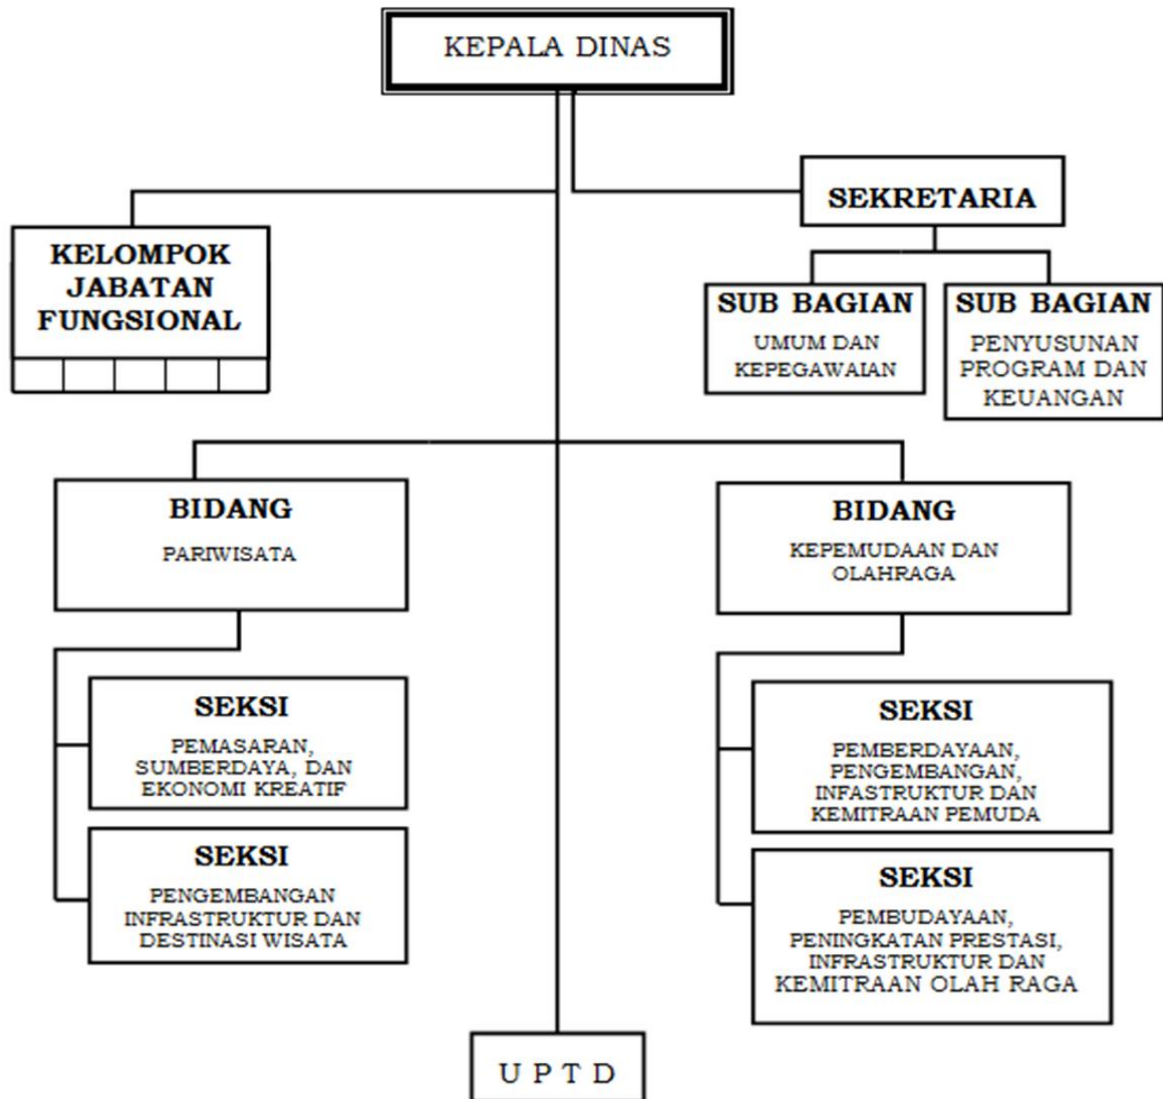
KEPALA DINAS

SEKRETARIA

KELOMPOK JABATAN FUNGSIONAL

SUB BAGIAN
UMUM DAN KEPEGAWAIAN

SUB BAGIAN
PENYUSUNAN PROGRAM DAN KEUANGAN

BIDANG
PARIWISATA

BIDANG
KEPEMUDAAN DAN OLAHRAGA

SEKSI
PEMASARAN, SUMBERDAYA, DAN EKONOMI KREATIF

SEKSI
PENGEMBANGAN INFRASTRUKTUR DAN DESTINASI WISATA

SEKSI
PEMBERDAYAAN, PENGEMBANGAN, INFRASTRUKTUR DAN KEMITRAAN PEMUDA

SEKSI
PEMBUDAYAAN, PENINGKATAN PRESTASI, INFRASTRUKTUR DAN KEMITRAAN OLAH RAGA

U P T D